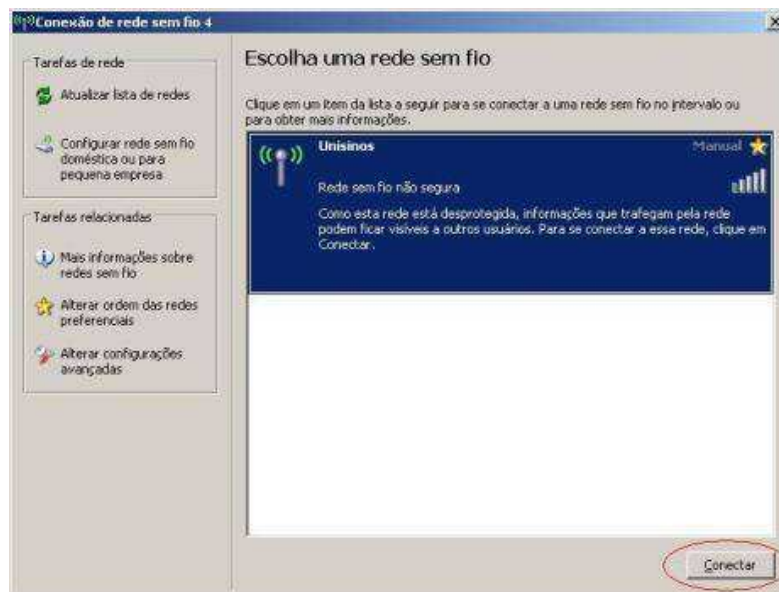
Conexão de rede sem fio 4

Tarefas de rede

Atualizar lista de redes

Configurar rede sem fio doméstica ou para pequena empresa

Tarefas relacionadas

Mais informações sobre redes sem fio

Alterar ordem das redes preferenciais

Alterar configurações avançadas

Escolha uma rede sem fio

Clique em um item da lista a seguir para se conectar a uma rede sem fio no intervalo ou para obter mais informações.

Unisinos

Manual

Rede sem fio não segura

Como esta rede está desprotegida, informações que trafegam pela rede podem ficar visíveis a outros usuários. Para se conectar a essa rede, clique em Conectar.

Conectar